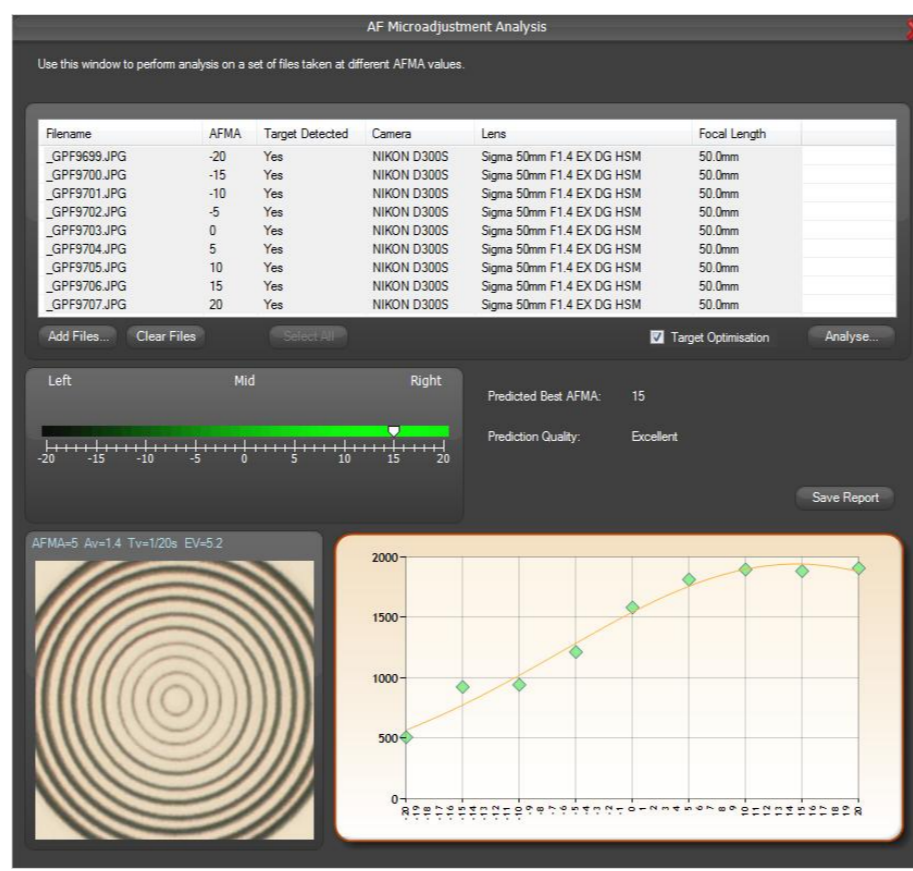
AF Microadjustment Analysis

Use this window to perform analysis on a set of files taken at different AFMA values.

| Filename | AFMA | Target Detected | Camera | Lens | Focal Length |
|---|---|---|---|---|---|
| _GPF9699.JPG | -20 | Yes | NIKON D300S | Sigma 50mm F1.4 EX DG HSM | 50.0mm |
| _GPF9700.JPG | -15 | Yes | NIKON D300S | Sigma 50mm F1.4 EX DG HSM | 50.0mm |
| _GPF9701.JPG | -10 | Yes | NIKON D300S | Sigma 50mm F1.4 EX DG HSM | 50.0mm |
| _GPF9702.JPG | -5 | Yes | NIKON D300S | Sigma 50mm F1.4 EX DG HSM | 50.0mm |
| _GPF9703.JPG | 0 | Yes | NIKON D300S | Sigma 50mm F1.4 EX DG HSM | 50.0mm |
| _GPF9704.JPG | 5 | Yes | NIKON D300S | Sigma 50mm F1.4 EX DG HSM | 50.0mm |
| _GPF9705.JPG | 10 | Yes | NIKON D300S | Sigma 50mm F1.4 EX DG HSM | 50.0mm |
| _GPF9706.JPG | 15 | Yes | NIKON D300S | Sigma 50mm F1.4 EX DG HSM | 50.0mm |
| _GPF9707.JPG | 20 | Yes | NIKON D300S | Sigma 50mm F1.4 EX DG HSM | 50.0mm |

Add Files... Clear Files Select All Target Optimisation Analyse...

Left Mid Right

-20 -15 -10 -5 0 5 10 15 20

Predicted Best AFMA: 15

Prediction Quality: Excellent

Save Report

AFMA=5 Av=1.4 Tv=1/20s EV=5.2

2000
1500
1000
500
0

-20 -19 -18 -17 -16 -15 -14 -13 -12 -11 -10 -9 -8 -7 -6 -5 -4 -3 -2 -1 0 1 2 3 4 5 6 7 8 9 10 11 12 13 14 15 16 17 18 19 20